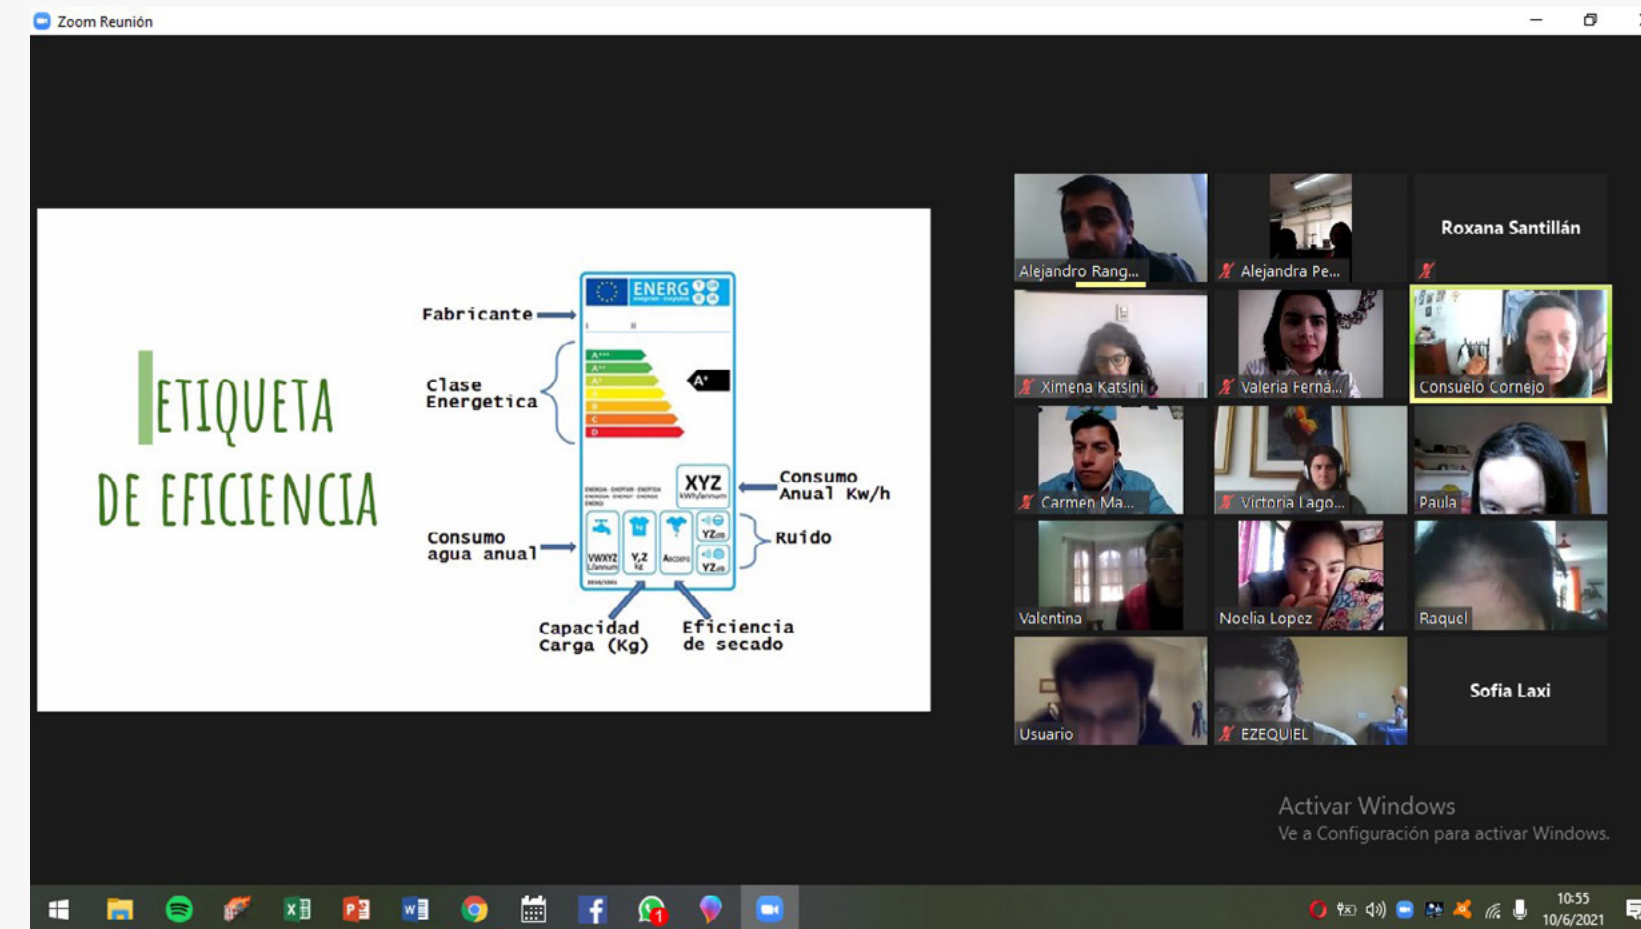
Zoom Reunión

ETIQUETA DE EFICIENCIA

Fabricante

Clase Energetica

Consumo agua anual

ENERG

A+

XYZ

Consumo Anual Kw/h

Ruido

Capacidad Carga (Kg)

Eficiencia de secado

Alejandro Rang...

Alejandra Pe...

Roxana Santillán

Ximena Katsini

Valeria Ferná...

Consuelo Cornejo

Carmen Ma...

Victoria Lago...

Paula

Valentina

Noelia Lopez

Raquel

Usuario

EZEQUIEL

Sofia Laxi

Activar Windows
Ve a Configuración para activar Windows.

10:55
10/6/2021